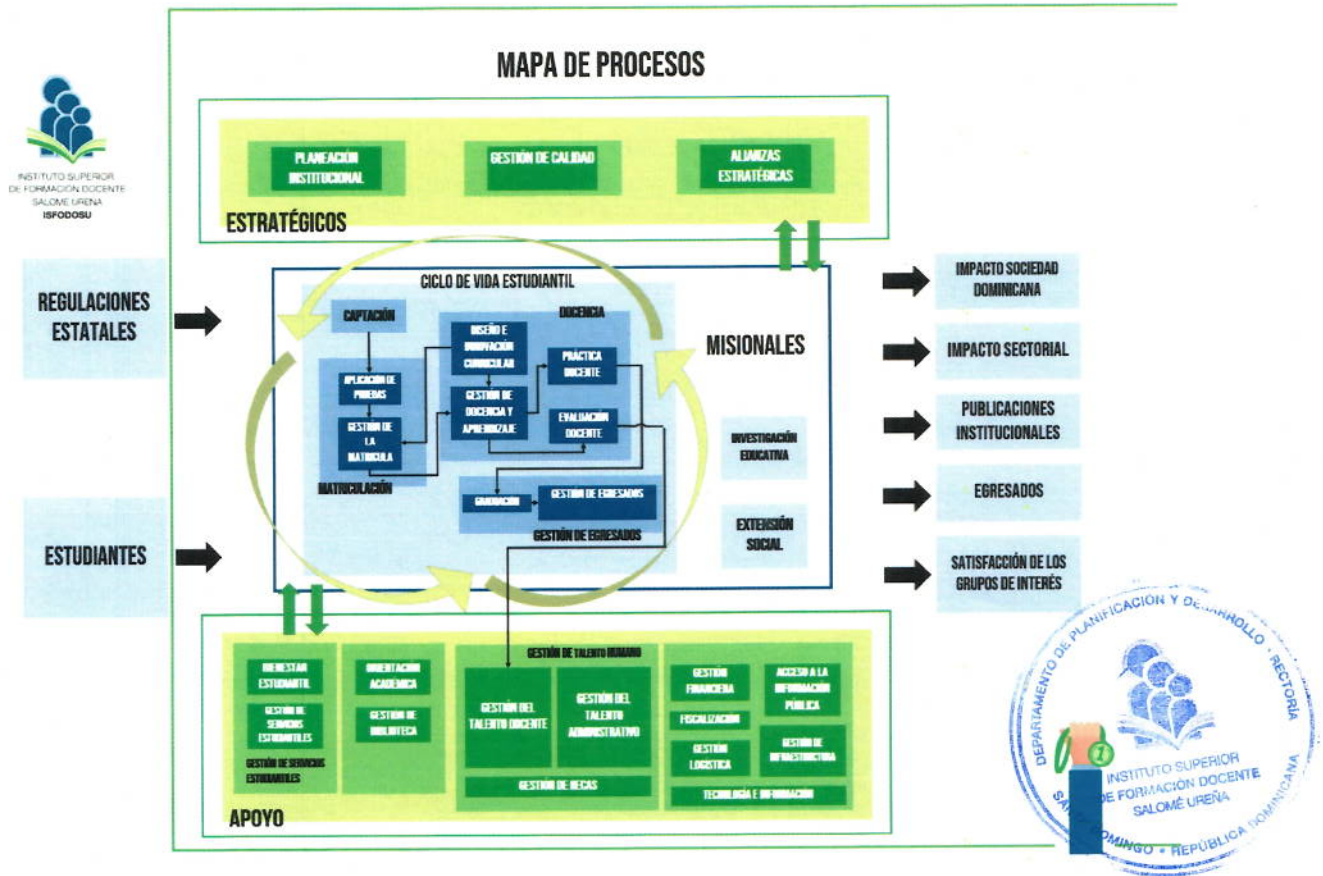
INSTITUTO SUPERIOR DE FORMACIÓN DOCENTE SALOMÉ UREÑA
ISFODOSU

MAPA DE PROCESOS

PLANEACIÓN INSTITUCIONAL

GESTIÓN DE CALIDAD

ALIANZAS ESTRATÉGICAS

ESTRATÉGICOS

REGULACIONES ESTATALES

ESTUDIANTES

CICLO DE VIDA ESTUDIANTIL

CAPTACIÓN

APLICACIÓN DE PRUEBAS

GESTIÓN DE LA MATRICULA

MATRICULACIÓN

DOCENCIA

DISEÑO E INNOVACIÓN CURRICULAR

GESTIÓN DE DOCENCIA Y APRENDIZAJE

PRÁCTICA DOCENTE

EVALUACIÓN DOCENTE

GRADUACIÓN

GESTIÓN DE EGRESADOS

GESTIÓN DE EGRESADOS

MISIONALES

INVESTIGACIÓN EDUCATIVA

EXTENSIÓN SOCIAL

IMPACTO SOCIEDAD DOMINICANA

IMPACTO SECTORIAL

PUBLICACIONES INSTITUCIONALES

EGRESADOS

SATISFACCIÓN DE LOS GRUPOS DE INTERÉS

BIENESTAR ESTUDIANTIL

GESTIÓN DE SERVICIOS ESTUDIANTILES

GESTIÓN DE SERVICIOS ESTUDIANTILES

ORIENTACIÓN ACADÉMICA

GESTIÓN DE BIBLIOTECA

GESTIÓN DE TALENTO HUMANO

GESTIÓN DEL TALENTO DOCENTE

GESTIÓN DEL TALENTO ADMINISTRATIVO

GESTIÓN DE BECAS

GESTIÓN FINANCIERA

ACCESO A LA INFORMACIÓN PÚBLICA

FISCALIZACIÓN

GESTIÓN LOGÍSTICA

GESTIÓN DE INFRAESTRUCTURA

TECNOLOGÍA E INFORMACIÓN

APOYO

DEPARTAMENTO DE PLANIFICACIÓN Y DESARROLLO · RECTORÍA
INSTITUTO SUPERIOR DE FORMACIÓN DOCENTE SALOMÉ UREÑA
SANTO DOMINGO · REPÚBLICA DOMINICANA